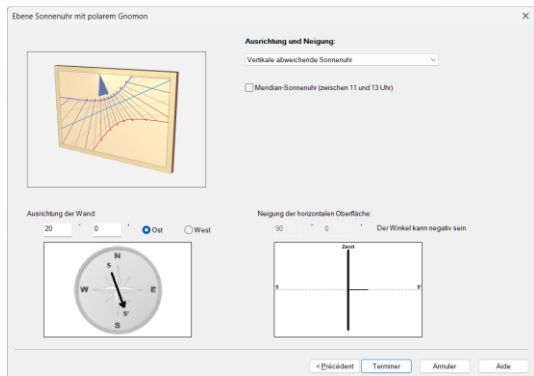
Ebene Sonnenuhr mit polarem Gnomon

×

Ausrichtung und Neigung:

Vertikale abweichende Sonnenuhr

Meridian-Sonnenuhr (zwischen 11 und 13 Uhr)

Ausrichtung der Wand:

20 ° 0 ' Ost West

N
S
W
E
S
S'

Neigung der horizontalen Oberfläche:

90 ° 0 ' Der Winkel kann negativ sein

Zenit
S
F

< Précédent Terminer Annuler Aide